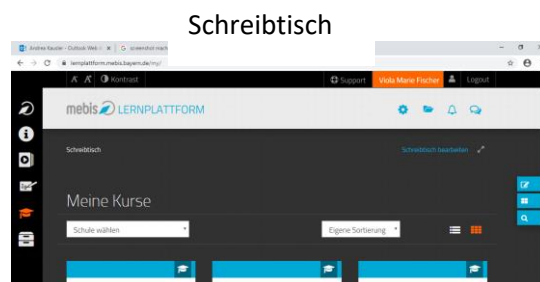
Schreibtisch

Andrea Kauder - Outlook Web | screenshot mach

lernplattform.mebis.bayern.de/my/

A A Kontrast

Support Viola Marie Fischer Logout

mebis LERNPLATTFORM

Schreibtisch

Schreibtisch bearbeiten

Meine Kurse

Schule wählen

Eigene Sortierung